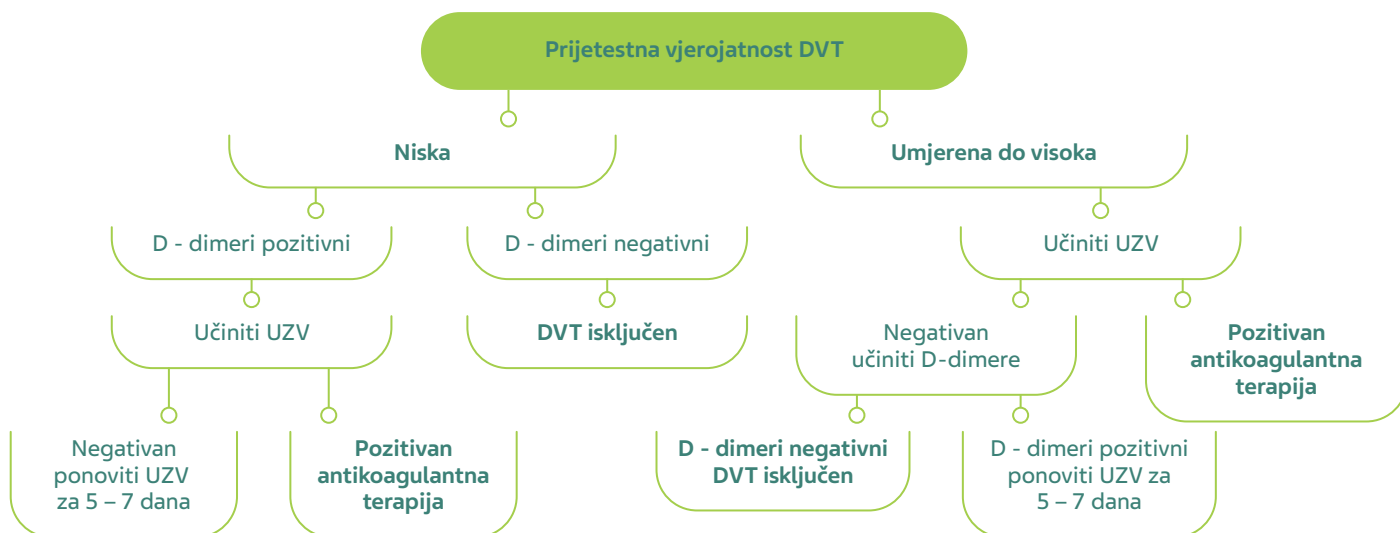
Prijetestna vjerojatnost DVT

Niska

Umjerena do visoka

D - dimeri pozitivni

D - dimeri negativni

Učiniti UZV

Učiniti UZV

DVT isključen

Negativan učiniti D-dimere

Pozitivan antikoagulantna terapija

Negativan ponoviti UZV za 5 – 7 dana

Pozitivan antikoagulantna terapija

D - dimeri negativni DVT isključen

D - dimeri pozitivni ponoviti UZV za 5 – 7 dana